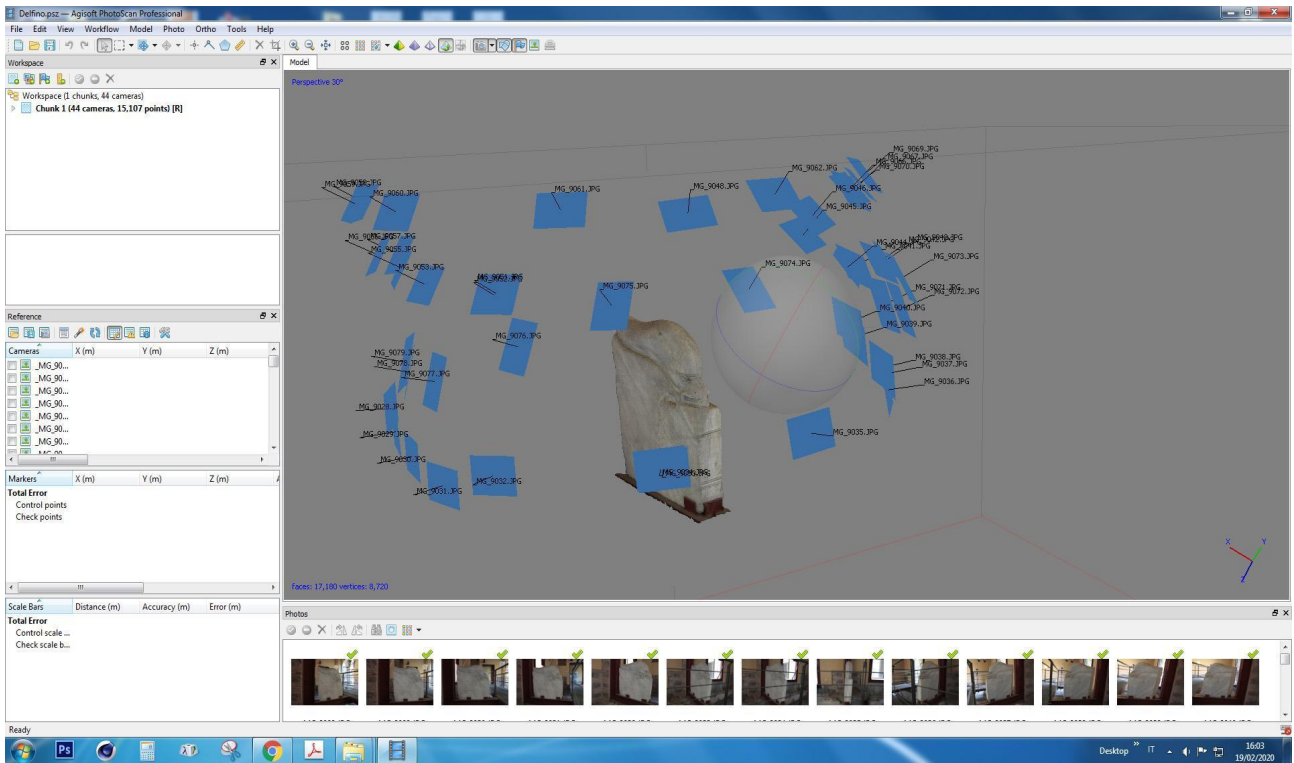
Delfino.psz — Agisoft PhotoScan Professional

File Edit View Workflow Model Photo Ortho Tools Help

Workspace

Workspace (1 chunks, 44 cameras)
Chunk 1 (44 cameras, 15,107 points) [R]

Reference

| Cameras | X (m) | Y (m) | Z (m) |
|---|---|---|---|
| _MG_90... | | | |
| _MG_90... | | | |
| _MG_90... | | | |
| _MG_90... | | | |
| _MG_90... | | | |
| _MG_90... | | | |
| _MG_90... | | | |

| Markers | X (m) | Y (m) | Z (m) |
|---|---|---|---|
| Total Error | | | |
| Control points | | | |
| Check points | | | |

| Scale Bars | Distance (m) | Accuracy (m) | Error (m) |
|---|---|---|---|
| Total Error | | | |
| Control scale ... | | | |
| Check scale b... | | | |

Model

Perspective 30°

MG_9069.JPG MG_9067.JPG MG_9070.JPG MG_9062.JPG MG_9046.JPG MG_9045.JPG MG_9061.JPG MG_9048.JPG MG_9060.JPG MG_9057.JPG MG_9055.JPG MG_9053.JPG MG_9051.JPG MG_9075.JPG MG_9074.JPG MG_9073.JPG MG_9071.JPG MG_9072.JPG MG_9040.JPG MG_9039.JPG MG_9076.JPG MG_9079.JPG MG_9078.JPG MG_9077.JPG MG_9038.JPG MG_9037.JPG MG_9036.JPG MG_9028.JPG MG_9029.JPG MG_9035.JPG MG_9030.JPG MG_9031.JPG MG_9032.JPG

Faces: 17,180 vertices: 8,720

Photos

Ready

Desktop IT 16:03 19/02/2020